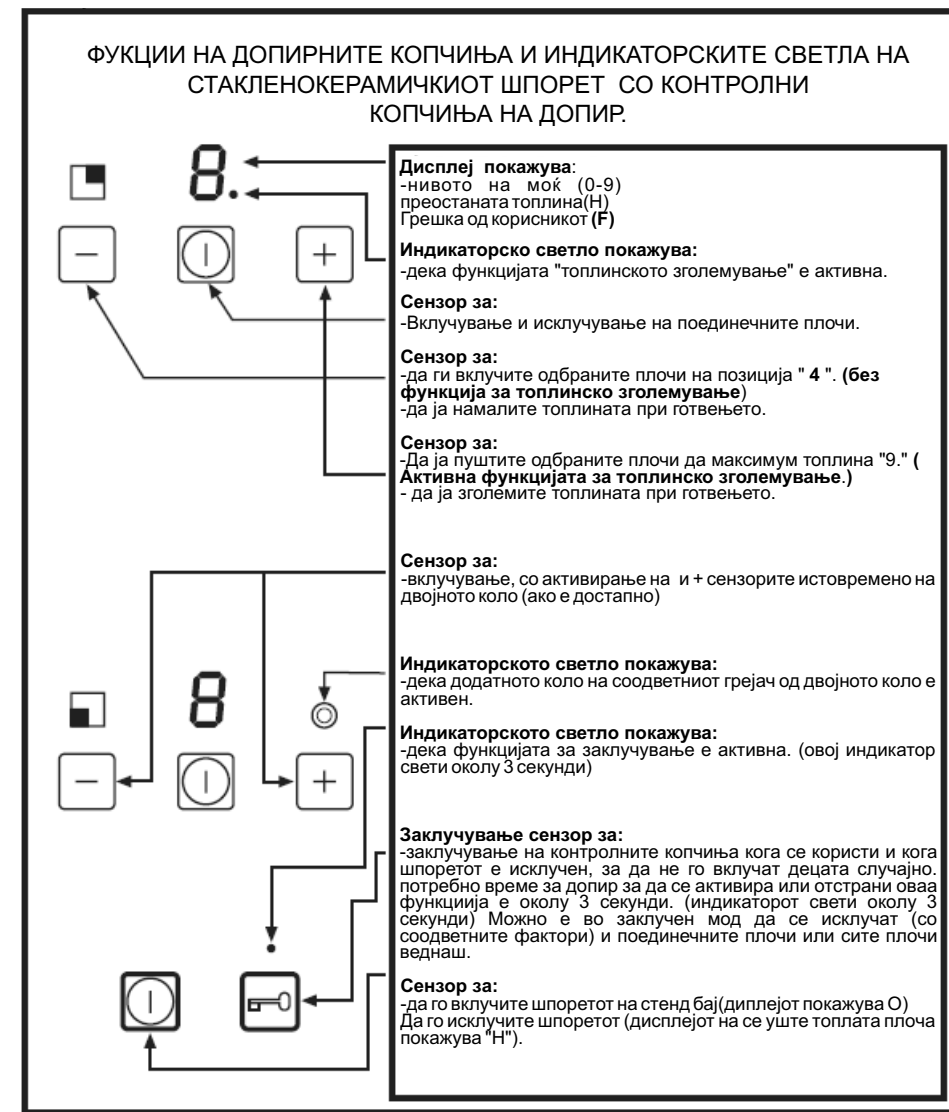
ФУКЦИИ НА ДОПИРНИТЕ КОПЧИЊА И ИНДИКАТОРСКИТЕ СВЕТЛА НА СТАКЛЕНОКЕРАМИЧКИОТ ШПОРЕТ СО КОНТРОЛНИ КОПЧИЊА НА ДОПИР.

8.

−

+

**Дисплеј покажува**:
-нивото на моќ (0-9)
преостаната топлина(H)
Грешка од корисникот **(F)**

**Индикаторско светло покажува:**
-дека функцијата "топлинското зголемување" е активна.

**Сензор за:**
-Вклучување и исклучување на поединечните плочи.

**Сензор за:**
-да ги вклучите одбраните плочи на позиција " **4** ". **(без функција за топлинско зголемување**)
-да ја намалите топлината при готвењето.

**Сензор за:**
-Да ја пуштите одбраните плочи да максимум топлина "9." **( Активна функцијата за топлинско зголемување**.**)**
- да ја зголемите топлината при готвењето.

**Сензор за:**
-вклучување, со активирање на и + сензорите истовремено на двојното коло (ако е достапно)

8

−

+

**Индикаторското светло покажува:**
-дека додатното коло на соодветниот грејач од двојното коло е активен.

**Индикаторското светло покажува:**
-дека функцијата за заклучување е активна. (овој индикатор свети околу 3 секунди)

**Заклучување сензор за:**
-заклучување на контролните копчиња кога се користи и кога шпоретот е исклучен, за да не го вклучат децата случајно. потребно време за допир за да се активира или отстрани оваа функциија е околу 3 секунди. (индикаторот свети околу 3 секунди) Можно е во заклучен мод да се исклучат (со соодветните фактори) и поединечните плочи или сите плочи веднаш.

**Сензор за:**
-да го вклучите шпоретот на стенд бај(диплејот покажува О)
Да го исклучите шпоретот (дисплејот на се уште топлата плоча покажува "H").